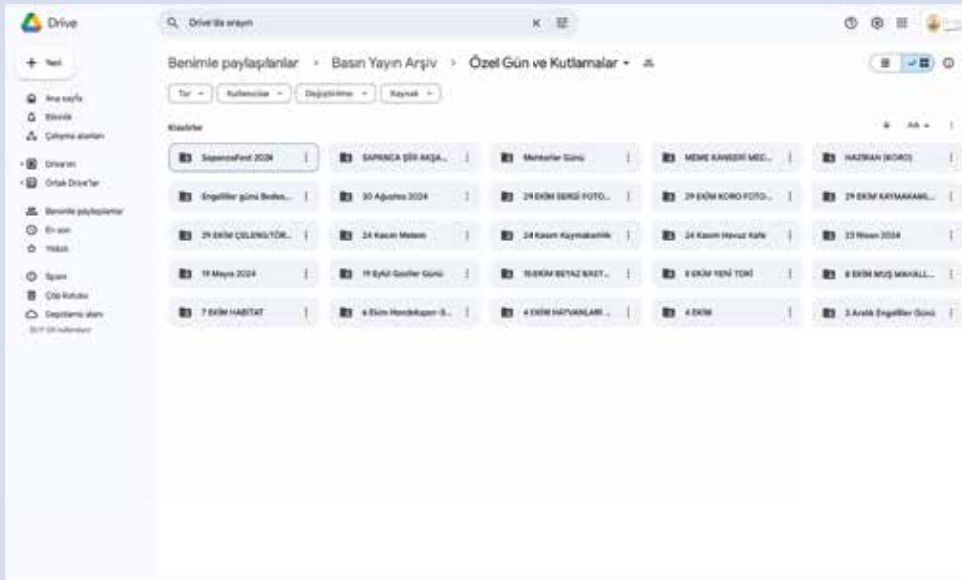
Drive

Drive'da arayın

+ Yeni

Ana sayfa
Etkinlik
Çalışma alanları

Drive'ım
Ortak Drive'lar

Benimle paylaşılanlar
En son
Yıldızlı

Spam
Çöp kutusu
Depolama alanı

Benimle paylaşılanlar › Basın Yayın Arşiv › Özel Gün ve Kutlamalar

Tür | Kullanıcılar | Değiştirilme | Kaynak

Klasörler

Ad

SapancaFest 2024
SAPANCA ŞİİR AKŞA...
Muhtarlar Günü
MEME KANSERİ MEC...
HAZİRAN (KORO)
Engelliler günü Bedes...
30 Ağustos 2024
29 EKİM SERGİ FOTO...
29 EKİM KORO FOTO...
29 EKİM KAYMAKAML...
29 EKİM ÇELENK/TÖR...
24 Kasım Meleim
24 Kasım Kaymakamlık
24 Kasım Havuz Kafe
23 Nisan 2024
19 Mayıs 2024
19 Eylül Gaziler Günü
15 EKİM BEYAZ BAST...
8 EKİM YENİ TOKİ
8 EKİM MUŞ MAHALL...
7 EKİM HABİTAT
6 Ekim Mendekapor-S...
4 EKİM HAYVANLARI ...
4 EKİM
3 Aralık Engelliler Günü